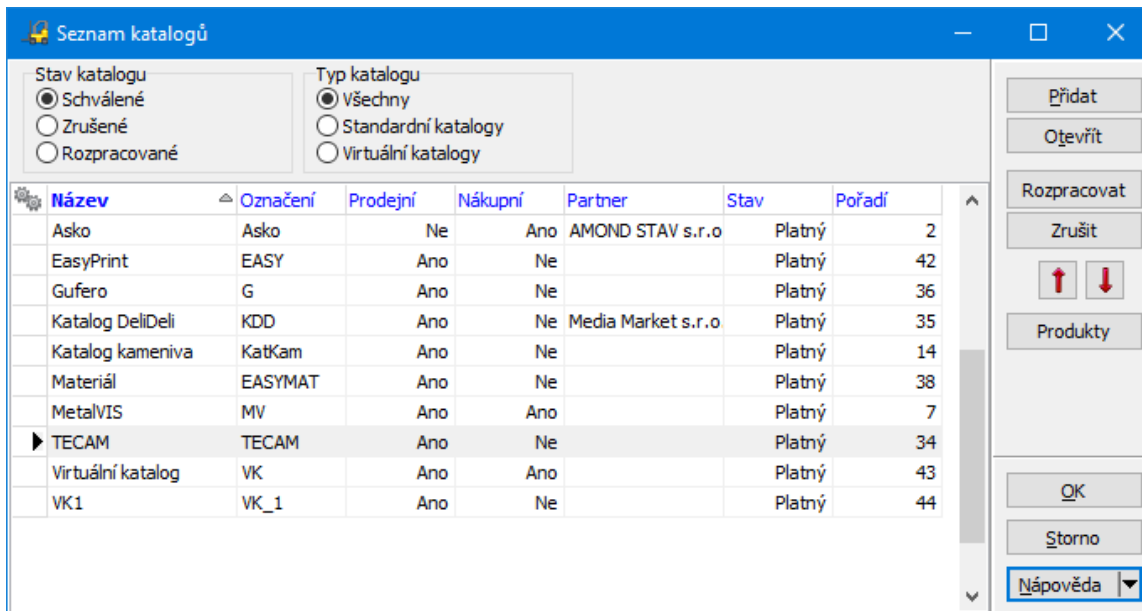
Seznam katalogů

Stav katalogu
Schválené
Zrušené
Rozpracované

Typ katalogu
Všechny
Standardní katalogy
Virtuální katalogy

| Název | Označení | Prodejní | Nákupní | Partner | Stav | Pořadí |
|---|---|---|---|---|---|---|
| Asko | Asko | Ne | Ano | AMOND STAV s.r.o | Platný | 2 |
| EasyPrint | EASY | Ano | Ne | | Platný | 42 |
| Gufero | G | Ano | Ne | | Platný | 36 |
| Katalog DeliDeli | KDD | Ano | Ne | Media Market s.r.o | Platný | 35 |
| Katalog kameniva | KatKam | Ano | Ne | | Platný | 14 |
| Materiál | EASYMAT | Ano | Ne | | Platný | 38 |
| MetalVIS | MV | Ano | Ano | | Platný | 7 |
| TECAM | TECAM | Ano | Ne | | Platný | 34 |
| Virtuální katalog | VK | Ano | Ano | | Platný | 43 |
| VK1 | VK_1 | Ano | Ne | | Platný | 44 |

Přidat
Otevřít
Rozpracovat
Zrušit
Produkty
OK
Storno
Nápověda